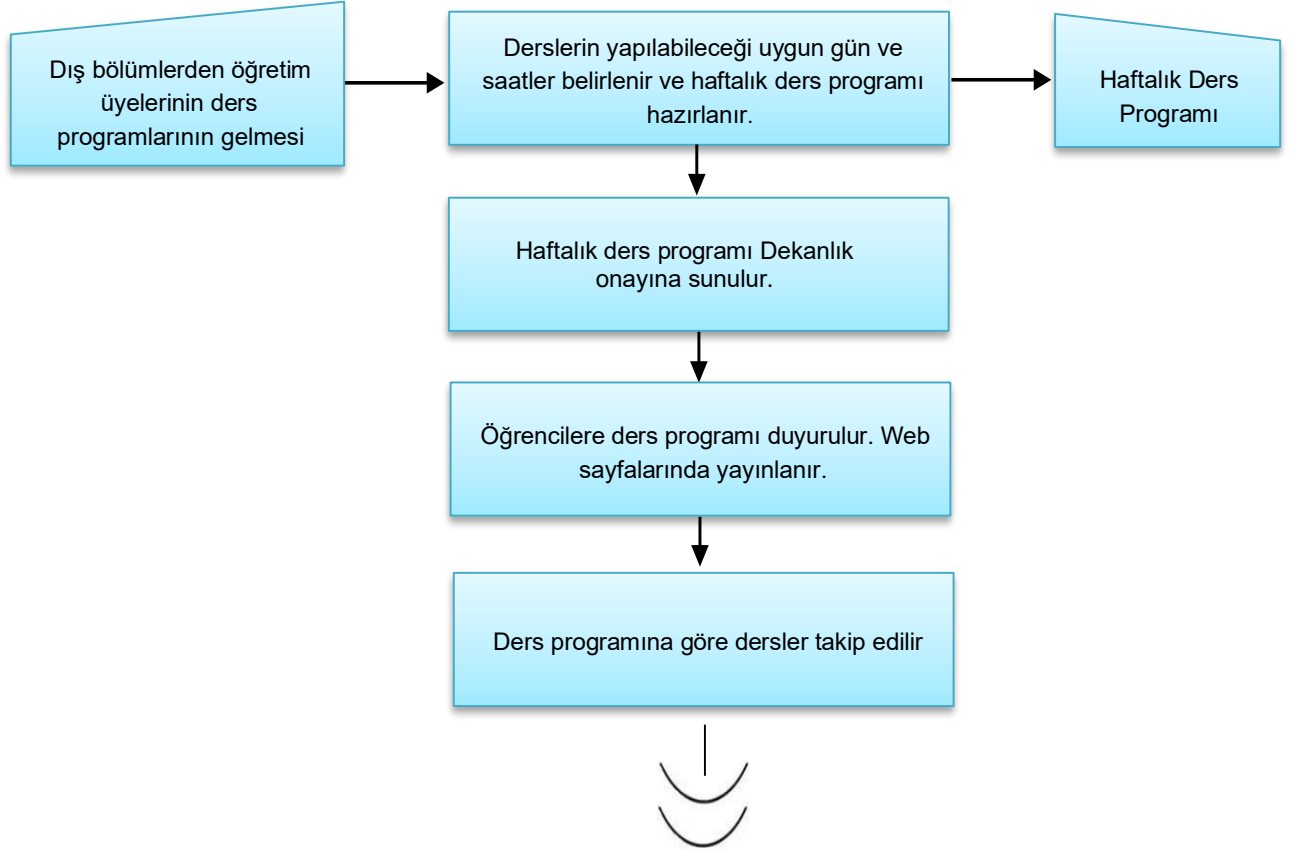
Dış bölümlerden öğretim üyelerinin ders programlarının gelmesi

Derslerin yapılabileceği uygun gün ve saatler belirlenir ve haftalık ders programı hazırlanır.

Haftalık Ders Programı

Haftalık ders programı Dekanlık onayına sunulur.

Öğrencilere ders programı duyurulur. Web sayfalarında yayınlanır.

Ders programına göre dersler takip edilir